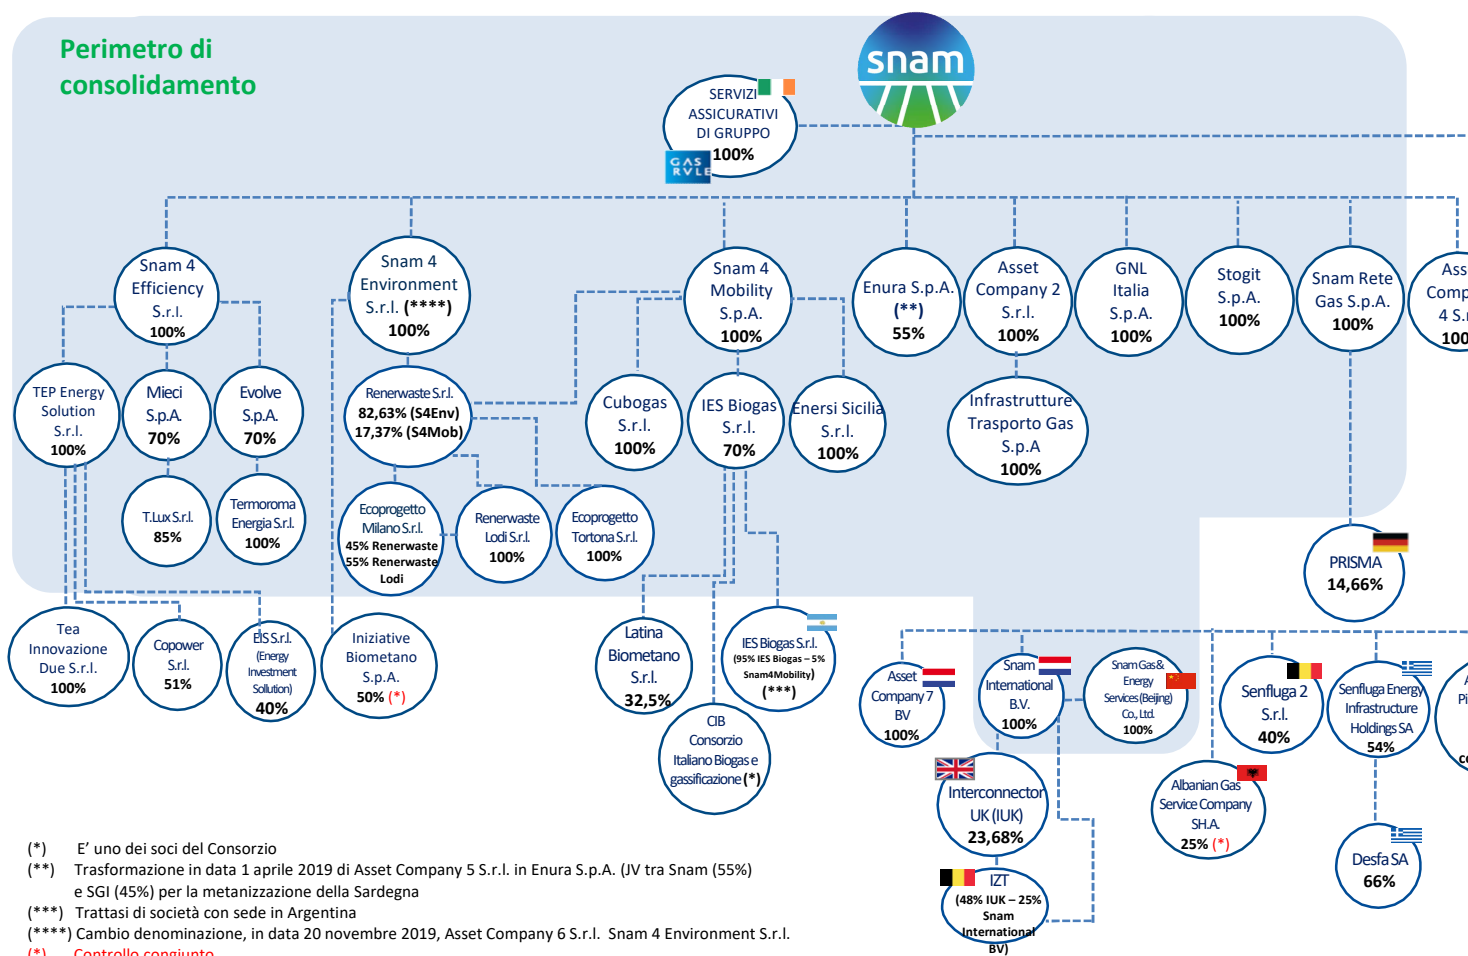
Perimetro di consolidamento

snam

SERVIZI ASSICURATIVI DI GRUPPO 100%

GAS RVLE

Snam 4 Efficiency S.r.l. 100%

Snam 4 Environment S.r.l. (****) 100%

Snam 4 Mobility S.p.A. 100%

Enura S.p.A. (**) 55%

Asset Company 2 S.r.l. 100%

GNL Italia S.p.A. 100%

Stogit S.p.A. 100%

Snam Rete Gas S.p.A. 100%

Ass Comp 4 S. 100

TEP Energy Solution S.r.l. 100%

Mieci S.p.A. 70%

Evolve S.p.A. 70%

Renerwaste S.r.l. 82,63% (S4Env) 17,37% (S4Mob)

Cubogas S.r.l. 100%

IES Biogas S.r.l. 70%

Enersi Sicilia S.r.l. 100%

Infrastrutture Trasporto Gas S.p.A 100%

T.Lux S.r.l. 85%

Termoroma Energia S.r.l. 100%

Ecoprogetto Milano S.r.l. 45% Renerwaste 55% Renerwaste Lodi

Renerwaste Lodi S.r.l. 100%

Ecoprogetto Tortona S.r.l. 100%

PRISMA 14,66%

Tea Innovazione Due S.r.l. 100%

Copower S.r.l. 51%

EIS S.r.l. (Energy Investment Solution) 40%

Iniziative Biometano S.p.A. 50% (*)

Latina Biometano S.r.l. 32,5%

IES Biogas S.r.l. (95% IES Biogas – 5% Snam4Mobility) (***)

CIB Consorzio Italiano Biogas e gassificazione (*)

Asset Company 7 BV 100%

Snam International B.V. 100%

Snam Gas & Energy Services (Beijing) Co., Ltd. 100%

Senfluga 2 S.r.l. 40%

Senfluga Energy Infrastructure Holdings SA 54%

Interconnector UK (IUK) 23,68%

Albanian Gas Service Company SH.A. 25% (*)

Desfa SA 66%

IZT (48% IUK – 25% Snam International BV)

(*) E’ uno dei soci del Consorzio
(**) Trasformazione in data 1 aprile 2019 di Asset Company 5 S.r.l. in Enura S.p.A. (JV tra Snam (55%) e SGI (45%) per la metanizzazione della Sardegna
(***) Trattasi di società con sede in Argentina
(****) Cambio denominazione, in data 20 novembre 2019, Asset Company 6 S.r.l. Snam 4 Environment S.r.l.
(*) Controllo congiunto